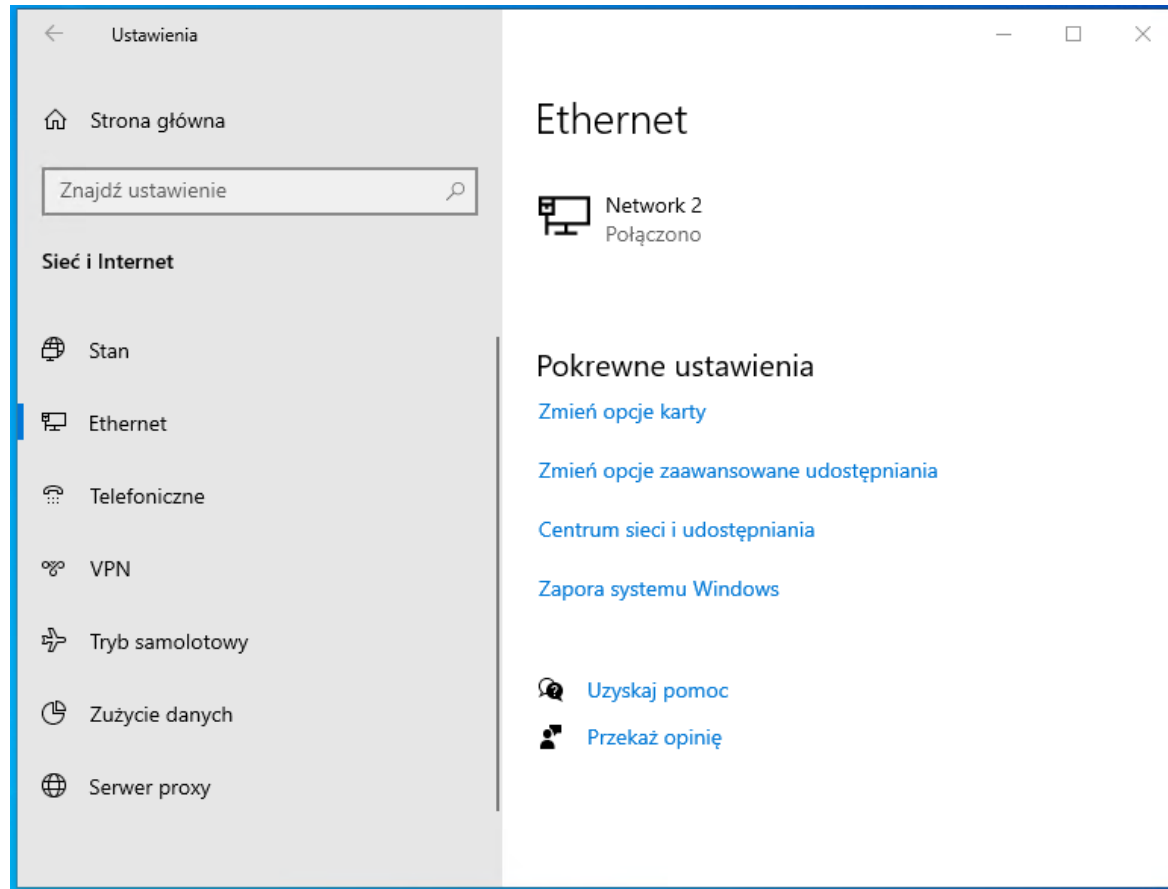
Ustawienia

Strona główna

Znajdź ustawienie

Sieć i Internet

Stan

Ethernet

Telefoniczne

VPN

Tryb samolotowy

Zużycie danych

Serwer proxy

Ethernet

Network 2
Połączono

Pokrewne ustawienia

Zmień opcje karty

Zmień opcje zaawansowane udostępniania

Centrum sieci i udostępniania

Zapora systemu Windows

Uzyskaj pomoc

Przekaż opinię